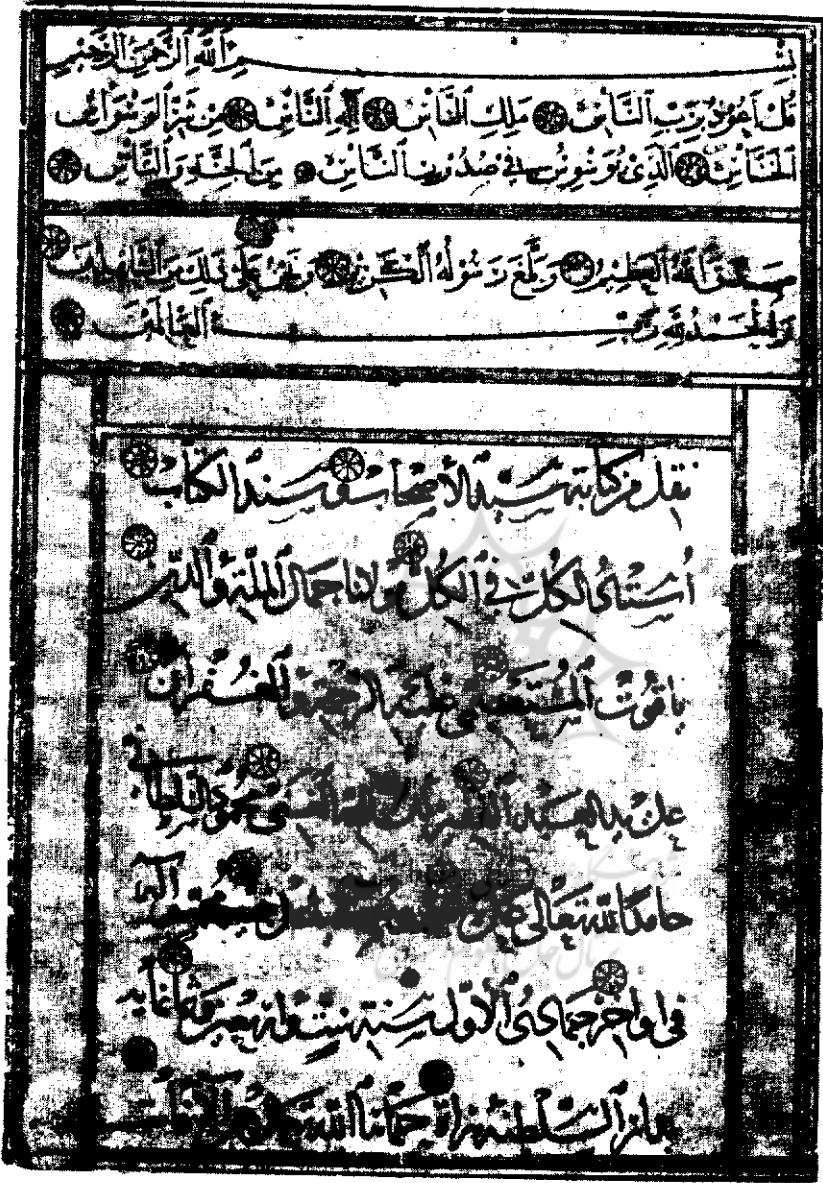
بسم الله الرحمن الرحيم
قل أعوذ برب الناس ۞ ملك الناس ۞ إله الناس ۞ من شر الوسواس الخناس ۞ الذي يوسوس في صدور الناس ۞ من الجنة والناس ۞

صدق الله العظيم ۞ وبلغ رسوله الكريم ۞ ونحن على ذلك من الشاهدين ۞ والحمد لله رب العالمين ۞

نقل من كتابة شيخ الأصحاب سند الكتاب ۞
أستاذ الكل في الكل مولانا جمال الملة والدين ۞
ياقوت المستعصمي غفر الله له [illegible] الغفران ۞
على يد العبد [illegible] محمود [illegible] ۞
حامدا لله تعالى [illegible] آله
في أواخر جمادى الأولى سنة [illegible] ۞
بدار السلطنة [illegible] الله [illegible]